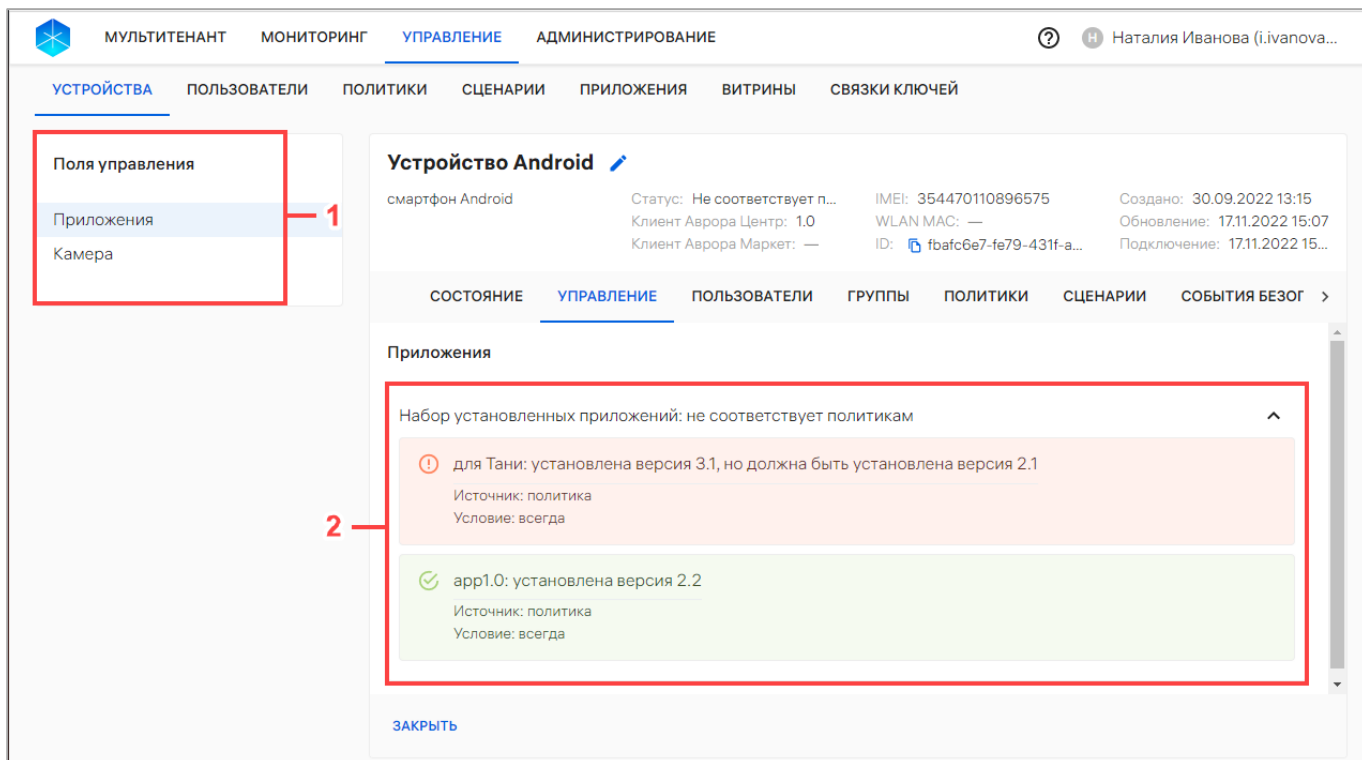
МУЛЬТИТЕНАНТ МОНИТОРИНГ УПРАВЛЕНИЕ АДМИНИСТРИРОВАНИЕ

? Н Наталия Иванова (i.ivanova...

УСТРОЙСТВА ПОЛЬЗОВАТЕЛИ ПОЛИТИКИ СЦЕНАРИИ ПРИЛОЖЕНИЯ ВИТРИНЫ СВЯЗКИ КЛЮЧЕЙ

Поля управления

Приложения

Камера

1

Устройство Android

смартфон Android

Статус: Не соответствует п...
Клиент Аврора Центр: 1.0
Клиент Аврора Маркет: —

IMEI: 354470110896575
WLAN MAC: —
ID: fbafc6e7-fe79-431f-a...

Создано: 30.09.2022 13:15
Обновление: 17.11.2022 15:07
Подключение: 17.11.2022 15...

СОСТОЯНИЕ УПРАВЛЕНИЕ ПОЛЬЗОВАТЕЛИ ГРУППЫ ПОЛИТИКИ СЦЕНАРИИ СОБЫТИЯ БЕЗОГ

Приложения

Набор установленных приложений: не соответствует политикам

для Тани: установлена версия 3.1, но должна быть установлена версия 2.1
Источник: политика
Условие: всегда

2

app1.0: установлена версия 2.2
Источник: политика
Условие: всегда

ЗАКРЫТЬ